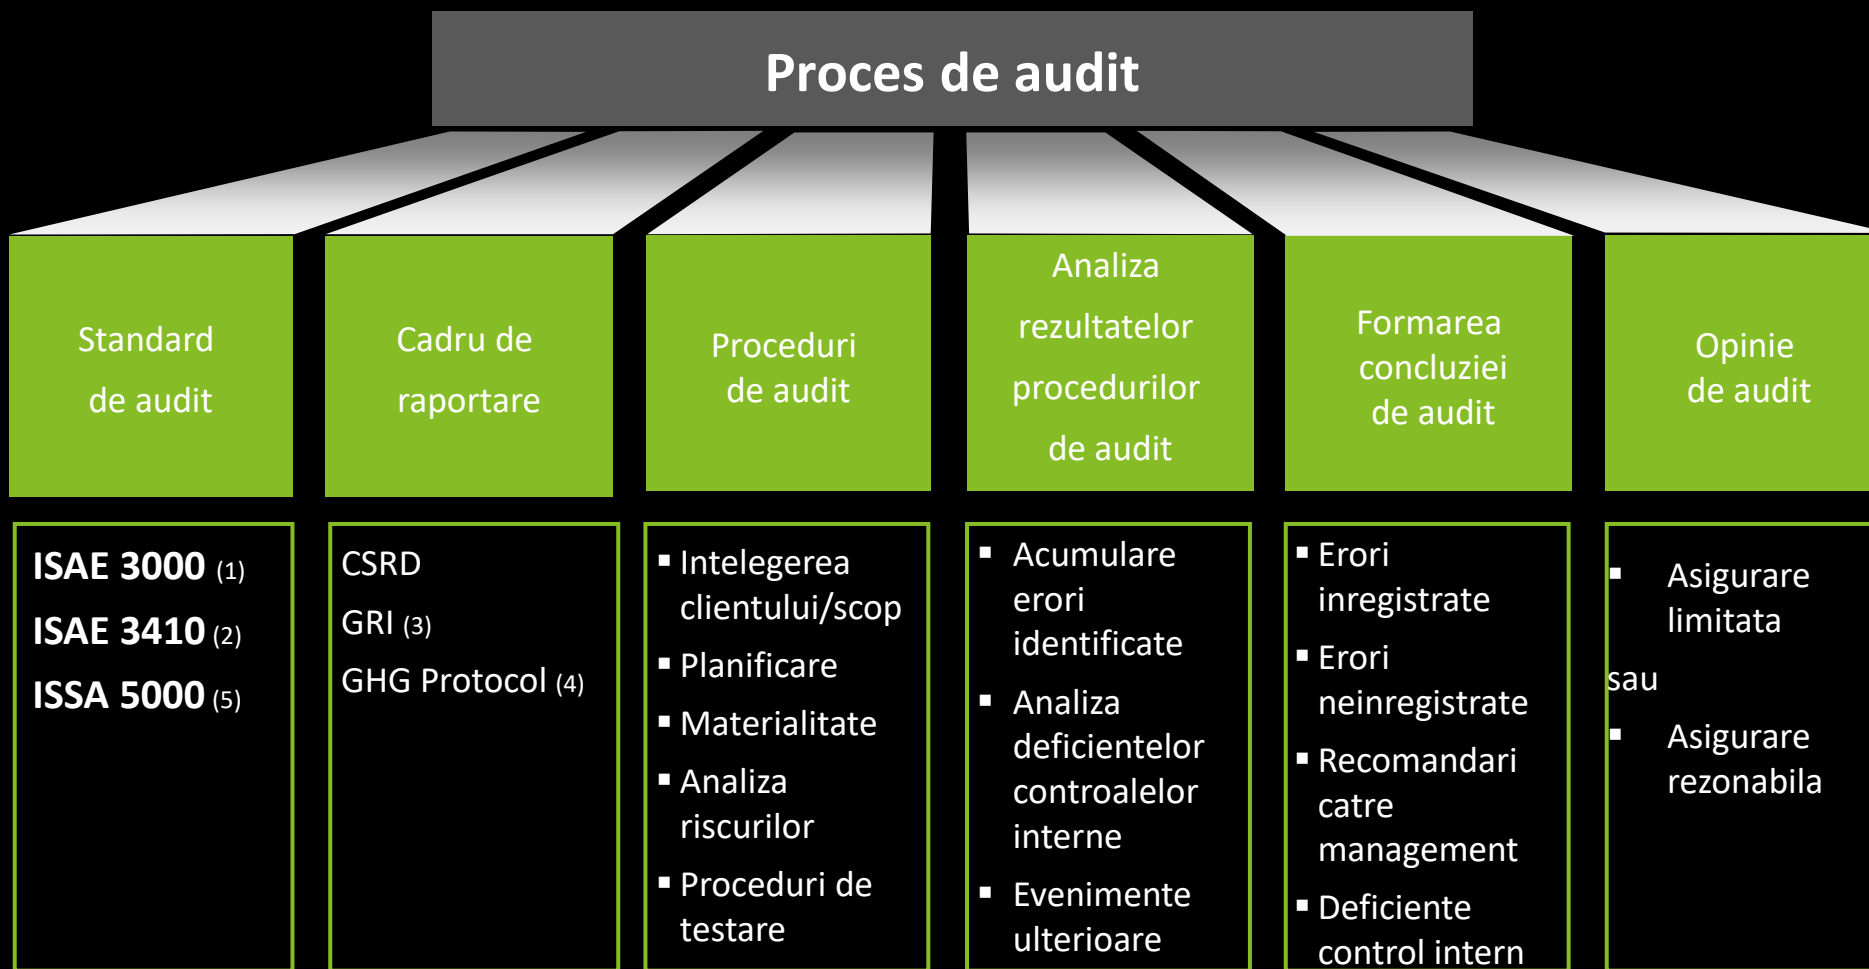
Proces de audit

Standard de audit

Cadru de raportare

Proceduri de audit

Analiza rezultatelor procedurilor de audit

Formarea concluziei de audit

Opinie de audit

ISAE 3000 (1)
ISAE 3410 (2)
ISSA 5000 (5)

CSRD
GRI (3)
GHG Protocol (4)

- Intelegerea clientului/scop
- Planificare
- Materialitate
- Analiza riscurilor
- Proceduri de testare

- Acumulare erori identificate
- Analiza deficientelor controalelor interne
- Evenimente ulterioare

- Erori inregistrate
- Erori neinregistrate
- Recomandari catre management
- Deficiente control intern

- Asigurare limitata

sau

- Asigurare rezonabila